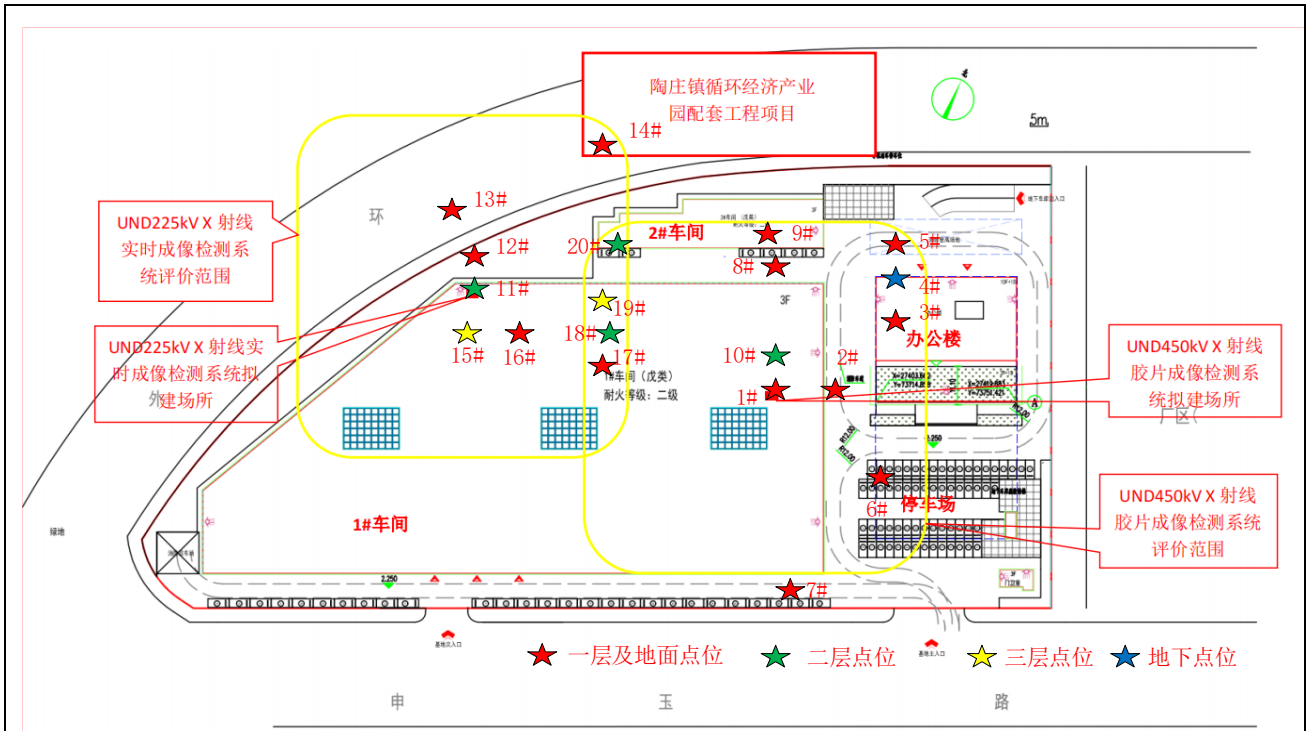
陶庄镇循环经济产业园配套工程项目

5m

UND225kV X 射线实时成像检测系统评价范围

UND225kV X 射线实时成像检测系统拟建场所

UND450kV X 射线胶片成像检测系统拟建场所

UND450kV X 射线胶片成像检测系统评价范围

环

外

厂区

14#
13#
12#
11#
20#
19#
18#
17#
15#
16#
2#车间
9#
8#
5#
4#
3#
办公楼
10#
2#
1#
6#
停车场
7#
3F
1#车间
1#车间（戊类）
耐火等级：二级

绿地

申 玉 路

一层及地面点位 二层点位 三层点位 地下点位